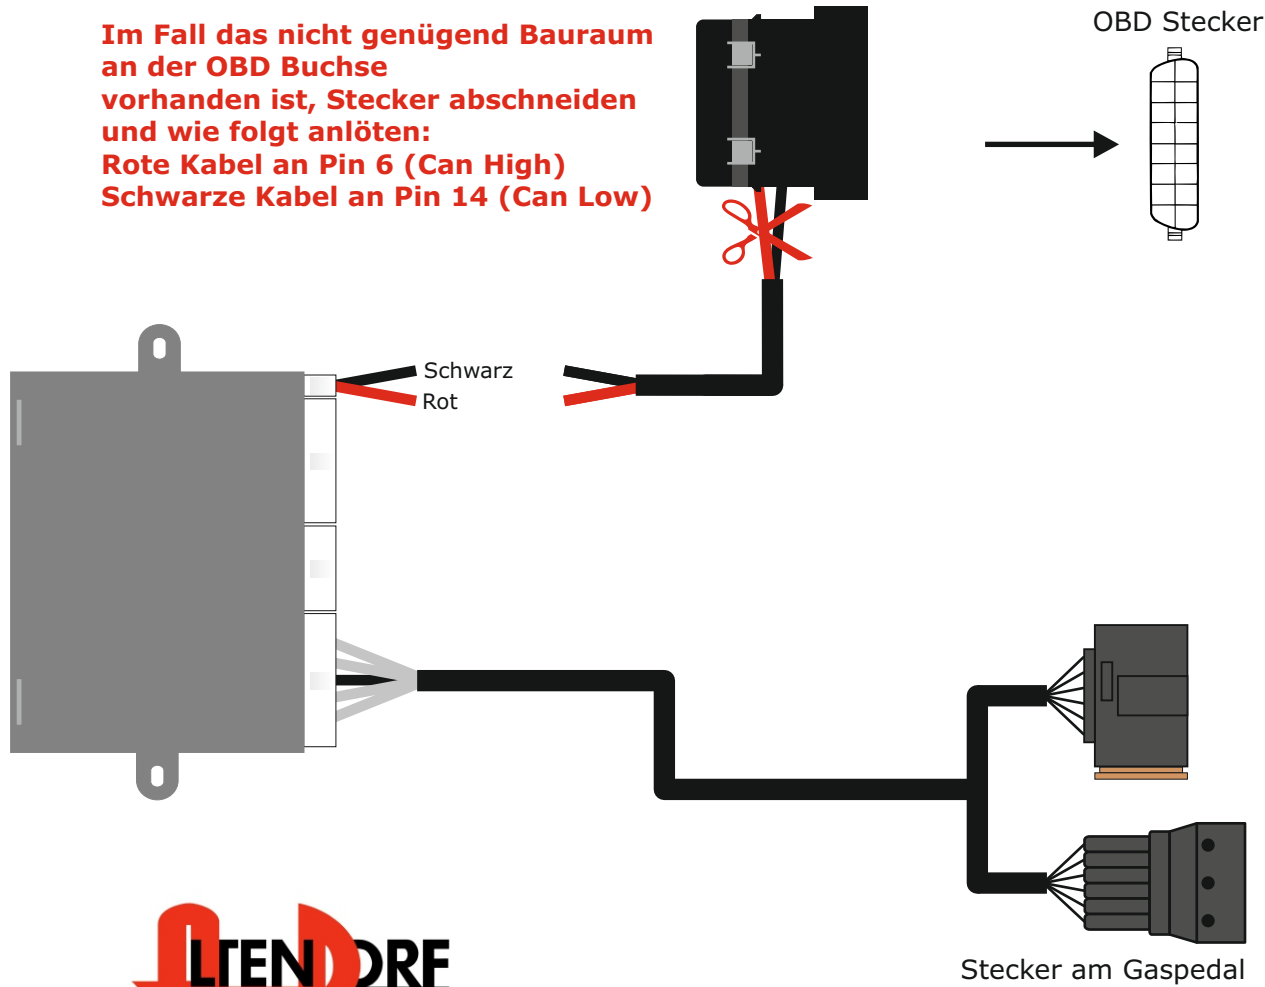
Im Fall das nicht genügend Bauraum an der OBD Buchse vorhanden ist, Stecker abschneiden und wie folgt anlöten:
Rote Kabel an Pin 6 (Can High)
Schwarze Kabel an Pin 14 (Can Low)

OBD Stecker

Schwarz
Rot

Stecker am Gaspedal

ALTENDORF